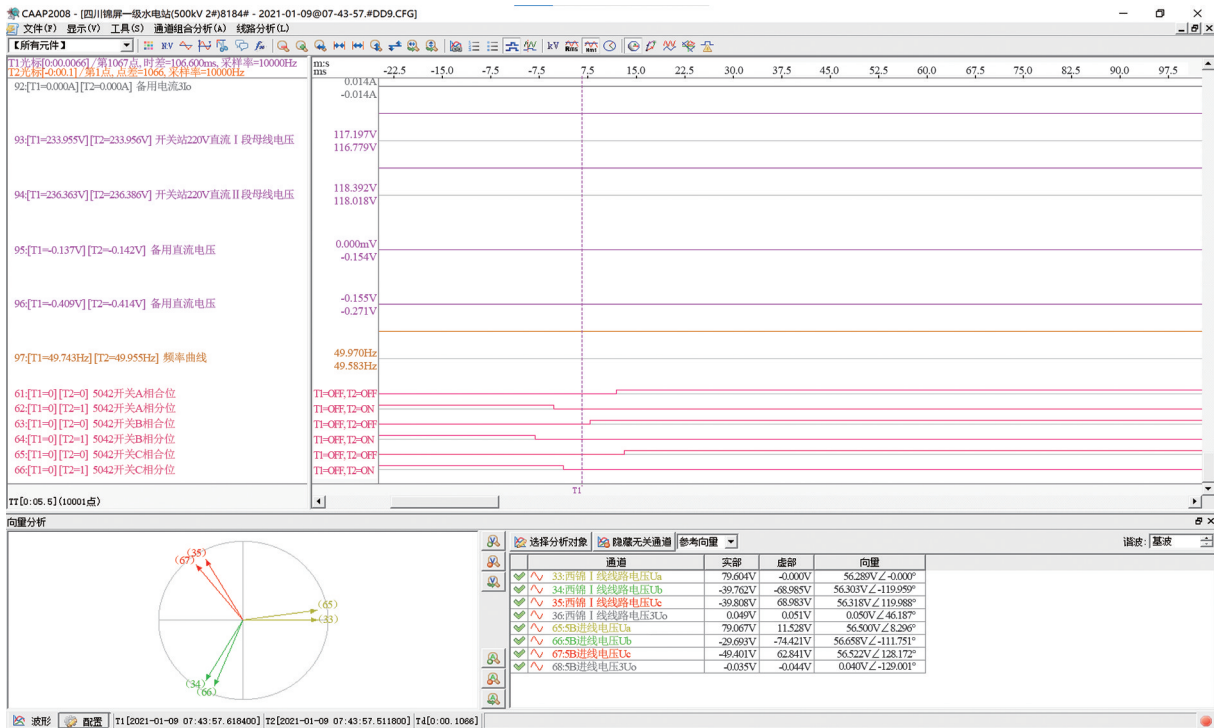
CAAP2008 - [四川锦屏一级水电站(500kV 2#)8184# - 2021-01-09@07-43-57.#DD9.CFG]
文件(F) 显示(V) 工具(S) 通道组合分析(A) 线路分析(L)
【所有元件】
T1光标[0:00.0066]/第1067点, 时差=106.600ms, 采样率=10000Hz
T2光标[-0:00.1]/第1点, 点差=1066, 采样率=10000Hz
92:[T1=0.000A] [T2=0.000A] 备用电流3Io
93:[T1=233.955V] [T2=233.956V] 开关站220V直流Ⅰ段母线电压
94:[T1=236.363V] [T2=236.386V] 开关站220V直流Ⅱ段母线电压
95:[T1=-0.137V] [T2=-0.142V] 备用直流电压
96:[T1=-0.409V] [T2=-0.414V] 备用直流电压
97:[T1=49.743Hz] [T2=49.955Hz] 频率曲线
61:[T1=0] [T2=0] 5042开关A相合位
62:[T1=0] [T2=1] 5042开关A相分位
63:[T1=0] [T2=0] 5042开关B相合位
64:[T1=0] [T2=1] 5042开关B相分位
65:[T1=0] [T2=0] 5042开关C相合位
66:[T1=0] [T2=1] 5042开关C相分位
TT[0:05.5](10001点)
m:s
ms
-22.5 -15.0 -7.5 -7.5 7.5 15.0 22.5 30.0 37.5 45.0 52.5 60.0 67.5 75.0 82.5 90.0 97.5
0.014A
-0.014A
117.197V
116.779V
118.392V
118.018V
0.000mV
-0.154V
-0.155V
-0.271V
49.970Hz
49.583Hz
T1=OFF, T2=OFF
T1=OFF, T2=ON
T1=OFF, T2=OFF
T1=OFF, T2=ON
T1=OFF, T2=OFF
T1=OFF, T2=ON
T1
向量分析
(35)
(67)
(65)
(33)
(34)
(66)
选择分析对象 隐藏无关通道 参考向量
谐波: 基波

| | 通道 | 实部 | 虚部 | 向量 |
|---|---|---|---|---|
| | 33:西锦Ⅰ线线路电压Ua | 79.604V | -0.000V | 56.289V∠-0.000° |
| | 34:西锦Ⅰ线线路电压Ub | -39.762V | -68.985V | 56.303V∠-119.959° |
| | 35:西锦Ⅰ线线路电压Uc | -39.808V | 68.983V | 56.318V∠119.988° |
| | 36:西锦Ⅰ线线路电压3Uo | 0.049V | 0.051V | 0.050V∠46.187° |
| | 65:5B进线电压Ua | 79.067V | 11.528V | 56.500V∠8.296° |
| | 66:5B进线电压Ub | -29.693V | -74.421V | 56.658V∠-111.751° |
| | 67:5B进线电压Uc | -49.401V | 62.841V | 56.522V∠128.172° |
| | 68:5B进线电压3Uo | -0.035V | -0.044V | 0.040V∠-129.001° |

波形 配置 T1[2021-01-09 07:43:57.618400] T2[2021-01-09 07:43:57.511800] T4[0:00.1066]